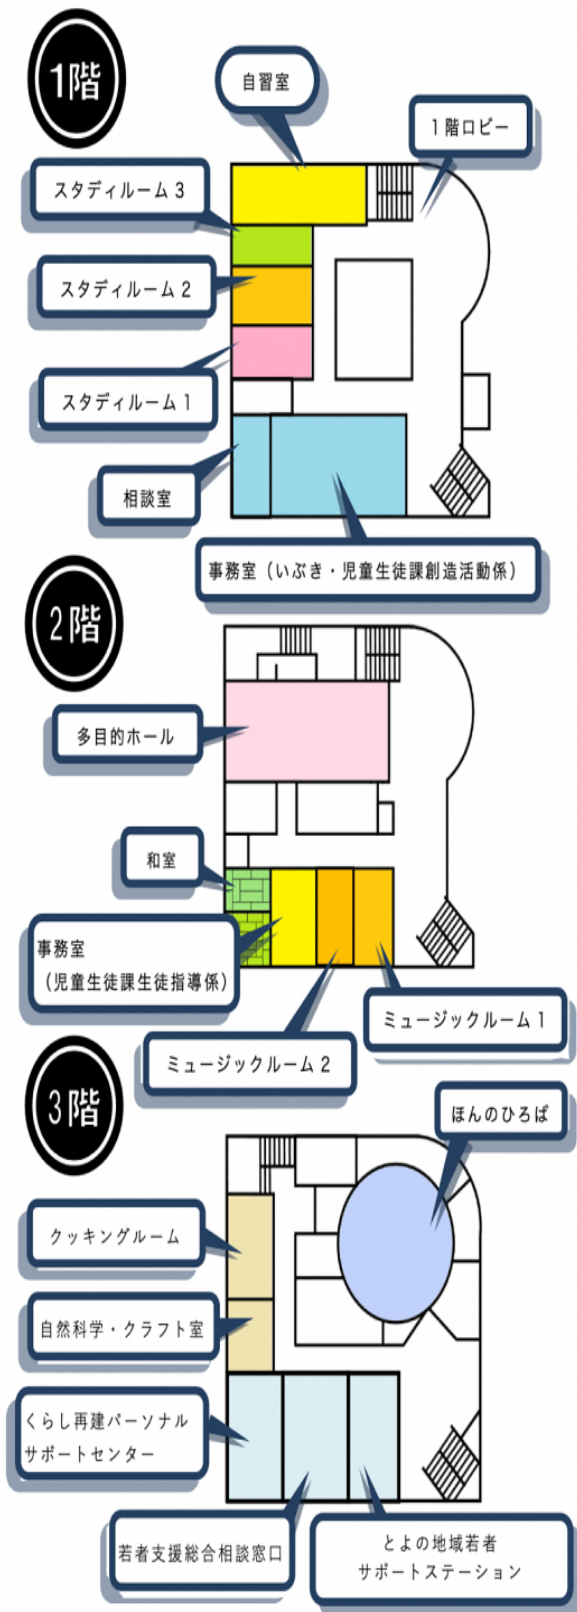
1階

自習室

1階ロビー

スタディルーム3

スタディルーム2

スタディルーム1

相談室

事務室（いぶき・児童生徒課創造活動係）

2階

多目的ホール

和室

事務室
（児童生徒課生徒指導係）

ミュージックルーム1

ミュージックルーム2

3階

ほんのひろば

クッキングルーム

自然科学・クラフト室

くらし再建パーソナル
サポートセンター

若者支援総合相談窓口

とよの地域若者
サポートステーション